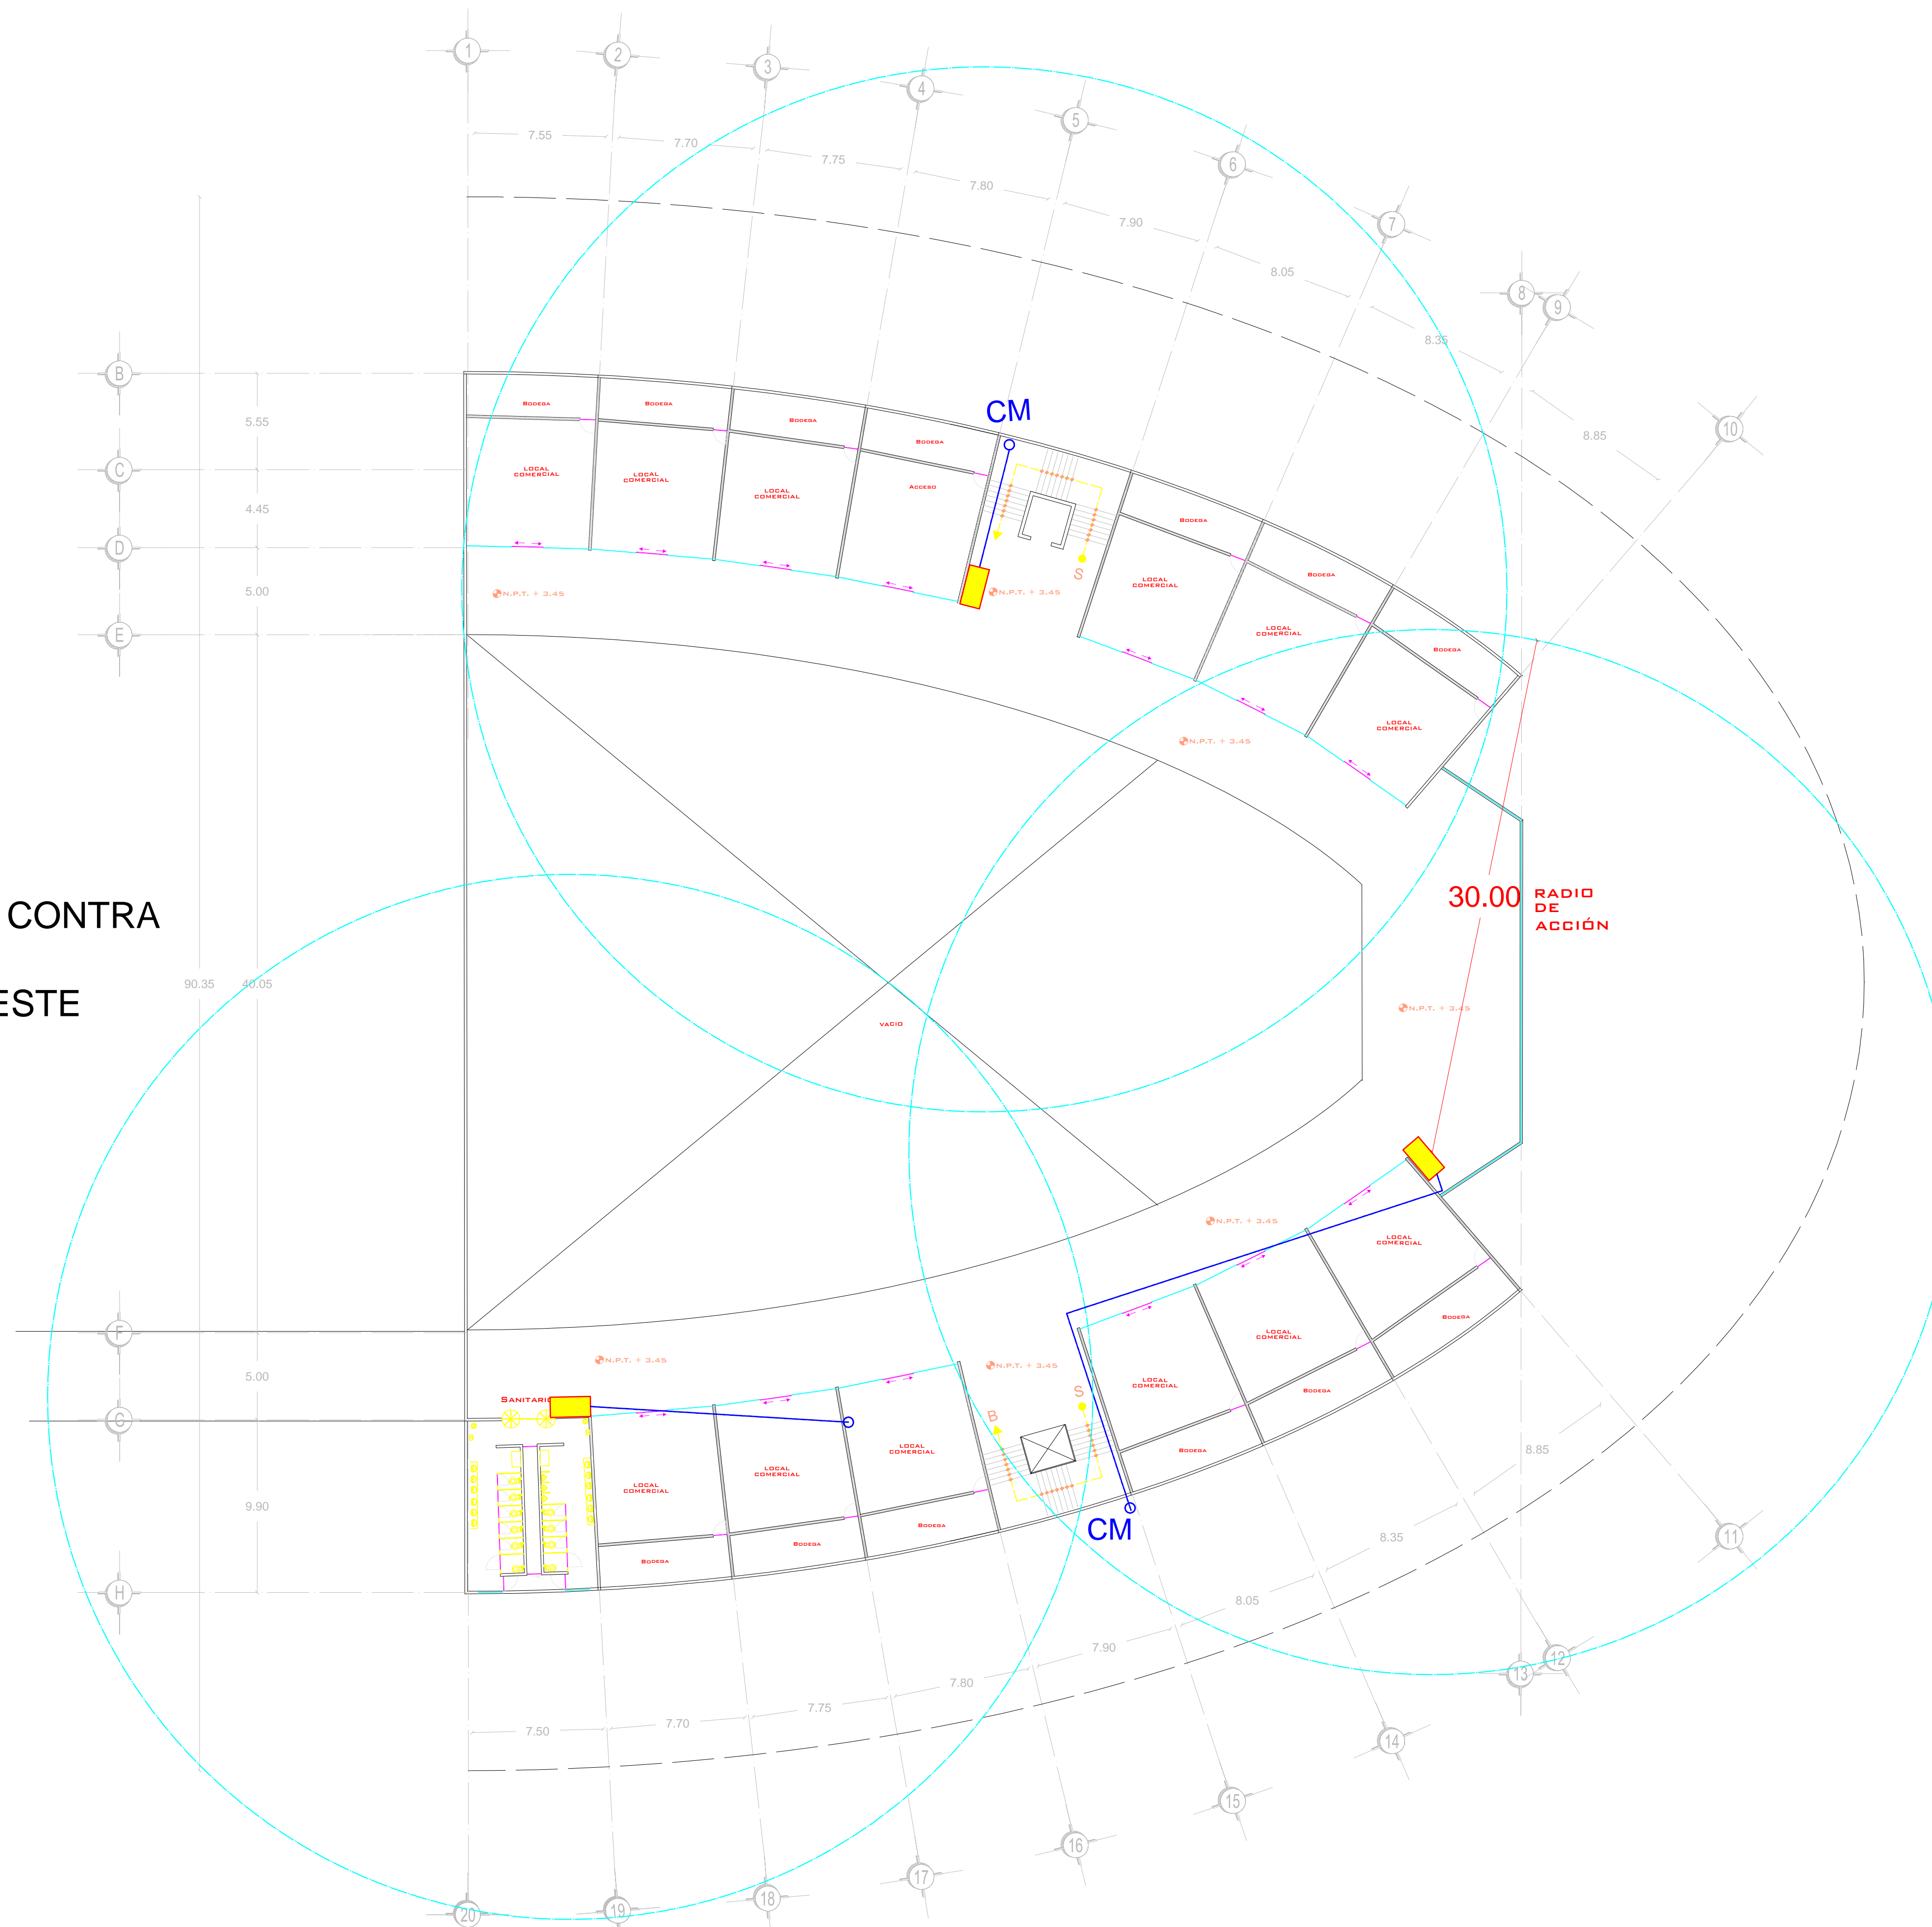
1
2
3
4
5
6
7
8
9
10
7.55
7.70
7.75
7.80
7.90
8.05
8.35
8.85
B
C
D
E
5.55
4.45
5.00
CM
BODEGA
BODEGA
BODEGA
BODEGA
LOCAL COMERCIAL
LOCAL COMERCIAL
LOCAL COMERCIAL
ACCESO
BODEGA
LOCAL COMERCIAL
BODEGA
LOCAL COMERCIAL
BODEGA
LOCAL COMERCIAL
S
N.P.T. + 3.45
N.P.T. + 3.45
N.P.T. + 3.45
CONTRA
ESTE
90.35
40.05
VACIO
30.00
RADIO DE ACCIÓN
N.P.T. + 3.45
N.P.T. + 3.45
LOCAL COMERCIAL
BODEGA
LOCAL COMERCIAL
BODEGA
LOCAL COMERCIAL
BODEGA
F
G
H
5.00
9.90
N.P.T. + 3.45
N.P.T. + 3.45
SANITARIO
S
B
LOCAL COMERCIAL
LOCAL COMERCIAL
LOCAL COMERCIAL
BODEGA
BODEGA
BODEGA
CM
8.85
8.35
8.05
7.90
7.80
7.75
7.70
7.50
11
12
13
14
15
16
17
18
19
20